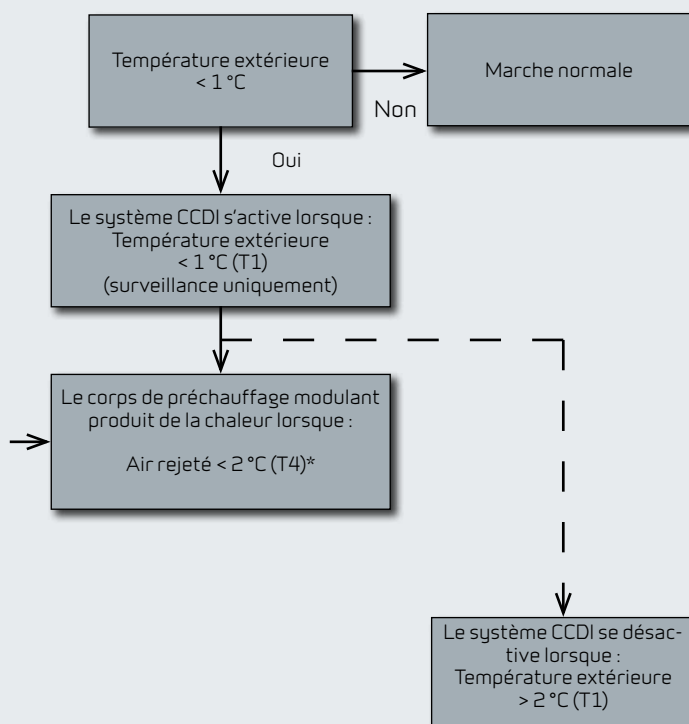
Température extérieure
< 1 °C

Non

Marche normale

Oui

Le système CCDI s'active lorsque :
Température extérieure
< 1 °C (T1)
(surveillance uniquement)

Le corps de préchauffage modulant produit de la chaleur lorsque :

Air rejeté < 2 °C (T4)*

Le système CCDI se désactive lorsque :
Température extérieure
> 2 °C (T1)